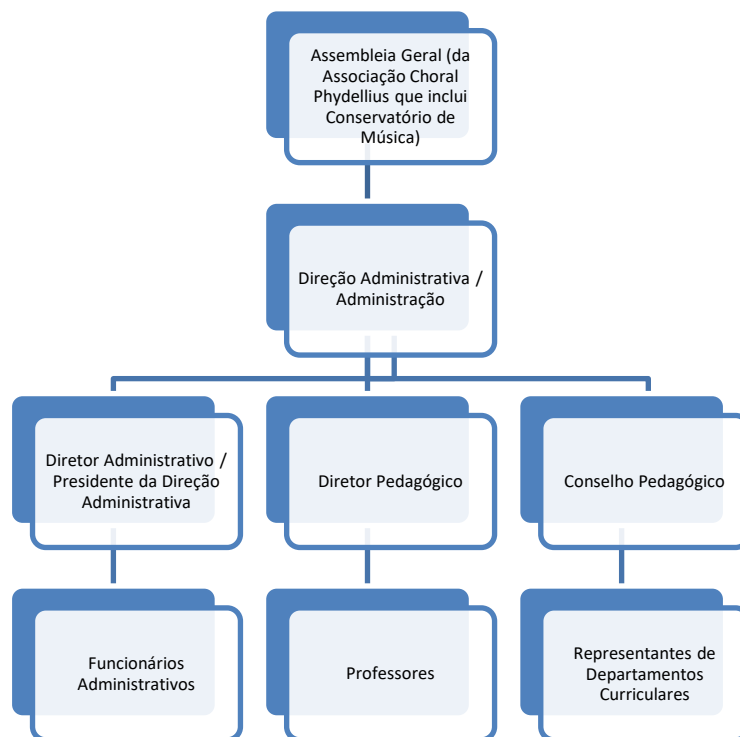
Assembleia Geral (da Associação Choral Phydellius que inclui Conservatório de Música)

Direção Administrativa / Administração

Diretor Administrativo / Presidente da Direção Administrativa

Diretor Pedagógico

Conselho Pedagógico

Funcionários Administrativos

Professores

Representantes de Departamentos Curriculares